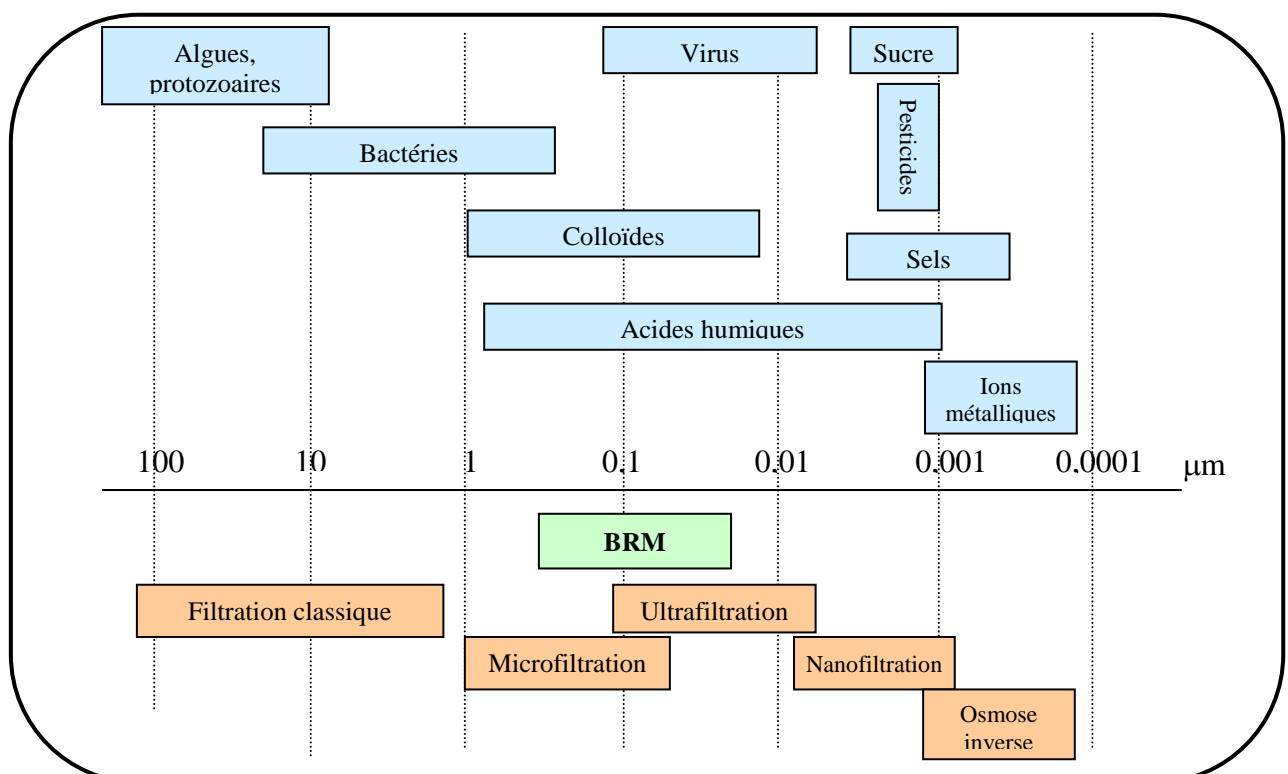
Algues, protozoaires

Virus

Sucre

Pesticides

Bactéries

Colloïdes

Sels

Acides humiques

Ions métalliques

100 10 1 0.1 0.01 0.001 0.0001 μm

BRM

Filtration classique

Ultrafiltration

Microfiltration

Nanofiltration

Osmose inverse